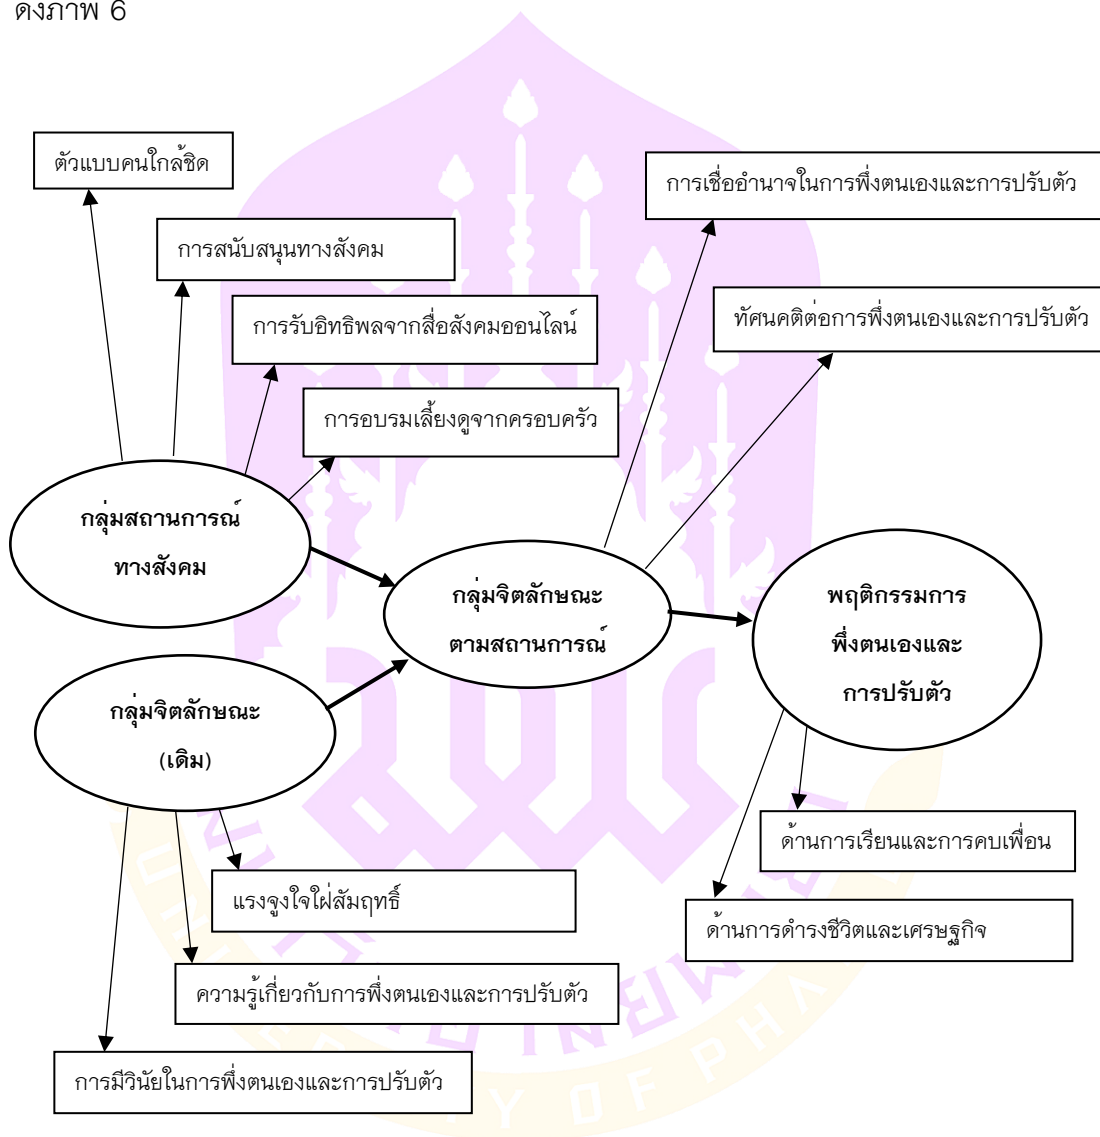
ดังภาพ 6

ตัวแบบคนใกล้ชิด

การสนับสนุนทางสังคม

การรับอิทธิพลจากสื่อสังคมออนไลน์

การอบรมเลี้ยงดูจากครอบครัว

การเชื่ออำนาจในการพึ่งตนเองและการปรับตัว

ทัศนคติต่อการพึ่งตนเองและการปรับตัว

กลุ่มสถานการณ์ทางสังคม

กลุ่มจิตลักษณะตามสถานการณ์

พฤติกรรมการพึ่งตนเองและการปรับตัว

กลุ่มจิตลักษณะ (เดิม)

ด้านการเรียนและการคบเพื่อน

ด้านการดำรงชีวิตและเศรษฐกิจ

แรงจูงใจใฝ่สัมฤทธิ์

ความรู้เกี่ยวกับการพึ่งตนเองและการปรับตัว

การมีวินัยในการพึ่งตนเองและการปรับตัว